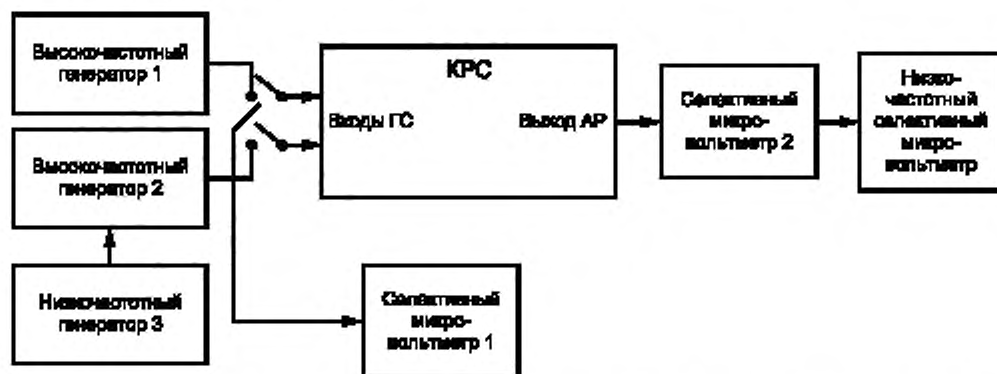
Высокочастотный генератор 1

Высокочастотный генератор 2

Низкочастотный генератор 3

КРС

Входы ГС

Выход АР

Селективный микровольтметр 2

Низкочастотный селективный микровольтметр

Селективный микровольтметр 1